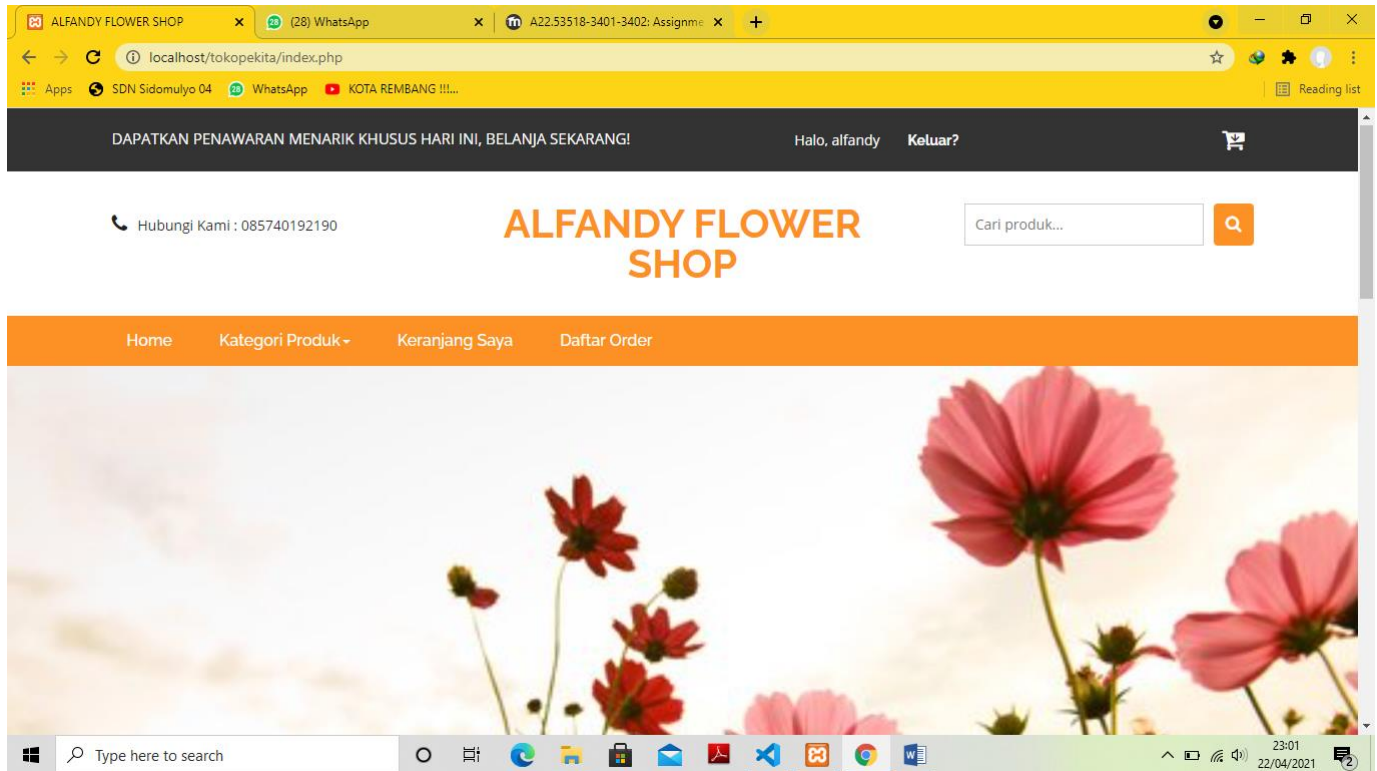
ALFANDY FLOWER SHOP ×
(28) WhatsApp ×
A22.53518-3401-3402: Assignme ×
+
localhost/tokopekita/index.php
Apps SDN Sidomulyo 04 WhatsApp KOTA REMBANG !!!...
Reading list

DAPATKAN PENAWARAN MENARIK KHUSUS HARI INI, BELANJA SEKARANG!
Halo, alfandy
Keluar?

Hubungi Kami : 085740192190

ALFANDY FLOWER SHOP

Cari produk...

Home
Kategori Produk
Keranjang Saya
Daftar Order

Type here to search
23:01
22/04/2021
2